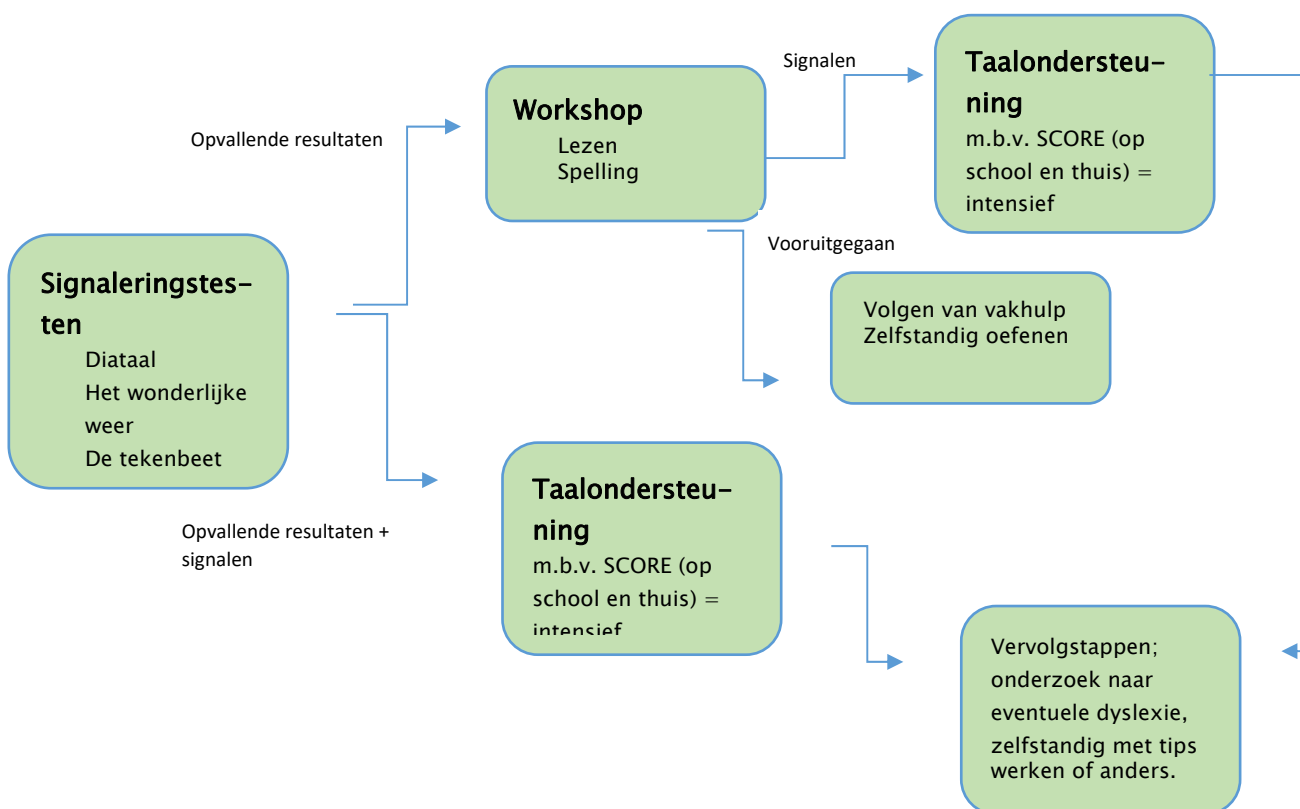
Signaleringstesten
Diataal
Het wonderlijke weer
De tekenbeet

Opvallende resultaten

Workshop
Lezen
Spelling

Signalen

Taalondersteuning
m.b.v. SCORE (op school en thuis) = intensief

Vooruitgegaan

Volgen van vakhulp
Zelfstandig oefenen

Opvallende resultaten + signalen

Taalondersteuning
m.b.v. SCORE (op school en thuis) = intensief

Vervolgstappen; onderzoek naar eventuele dyslexie, zelfstandig met tips werken of anders.